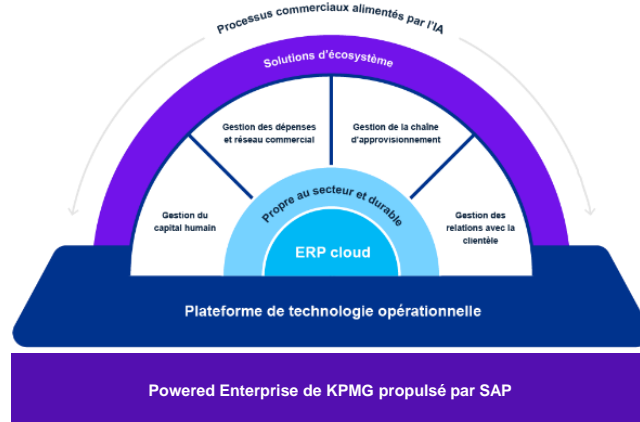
Processus commerciaux alimentés par l'IA

Solutions d'écosystème

Gestion des dépenses et réseau commercial

Gestion de la chaîne d'approvisionnement

Gestion du capital humain

Gestion des relations avec la clientèle

Propre au secteur et durable

ERP cloud

Plateforme de technologie opérationnelle

Powered Enterprise de KPMG propulsé par SAP